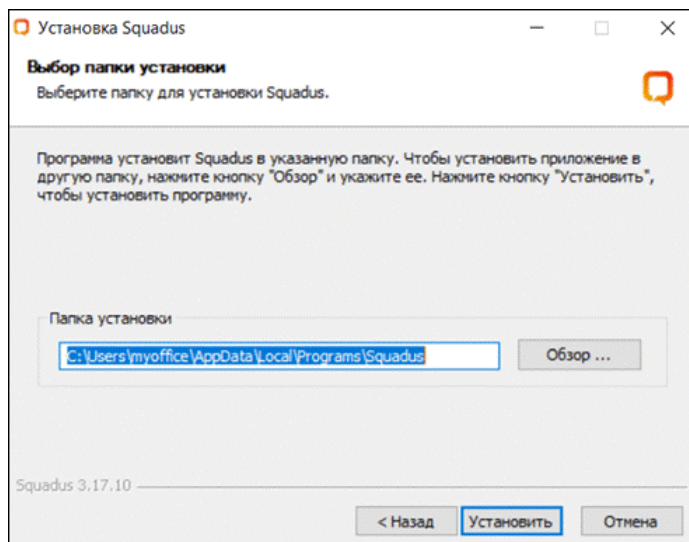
Установка Squadus

Выбор папки установки

Выберите папку для установки Squadus.

Программа установит Squadus в указанную папку. Чтобы установить приложение в другую папку, нажмите кнопку "Обзор" и укажите ее. Нажмите кнопку "Установить", чтобы установить программу.

Папка установки

C:\Users\myoffice\AppData\Local\Programs\Squadus

Обзор ...

Squadus 3.17.10

< Назад

Установить

Отмена